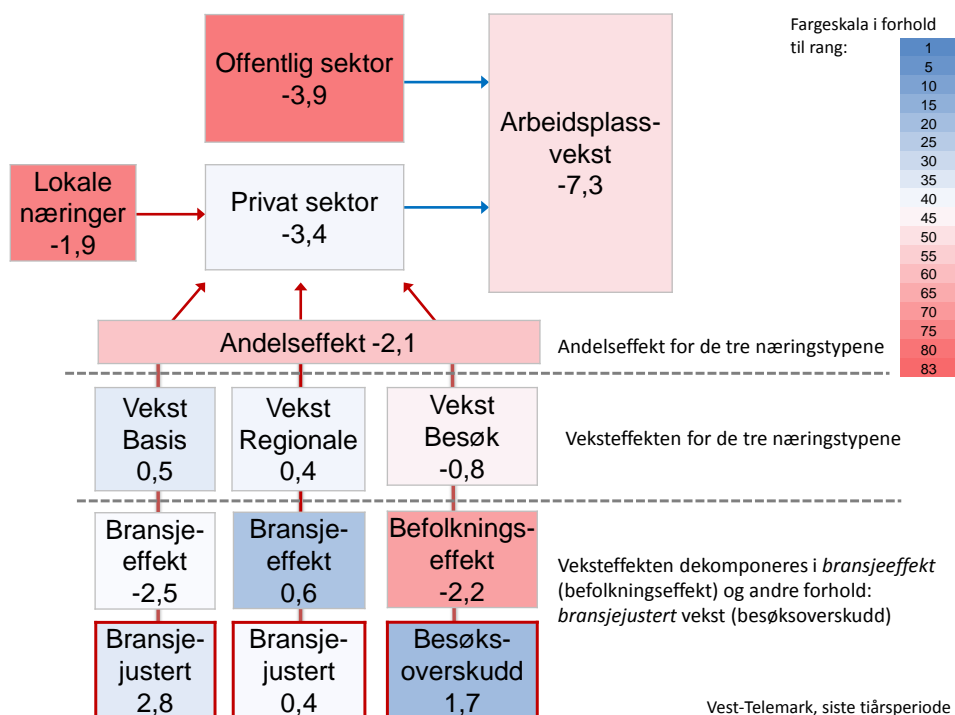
Offentlig sektor
-3,9

Arbeidsplassvekst
-7,3

Lokale næringer
-1,9

Privat sektor
-3,4

Fargeskala i forhold til rang:

| 1 |
|---|
| 5 |
| 10 |
| 15 |
| 20 |
| 25 |
| 30 |
| 35 |
| 40 |
| 45 |
| 50 |
| 55 |
| 60 |
| 65 |
| 70 |
| 75 |
| 80 |
| 83 |

Andelseffekt -2,1

Andelseffekt for de tre næringstypene

Vekst Basis
0,5

Vekst Regionale
0,4

Vekst Besøk
-0,8

Veksteffekten for de tre næringstypene

Bransjeeffekt
-2,5

Bransjeeffekt
0,6

Befolkningseffekt
-2,2

Veksteffekten dekomponeres i *bransjeeffekt* (befolkningseffekt) og andre forhold: *bransjejustert* vekst (besøksoverskudd)

Bransjejustert
2,8

Bransjejustert
0,4

Besøksoverskudd
1,7

Vest-Telemark, siste tiårsperiode